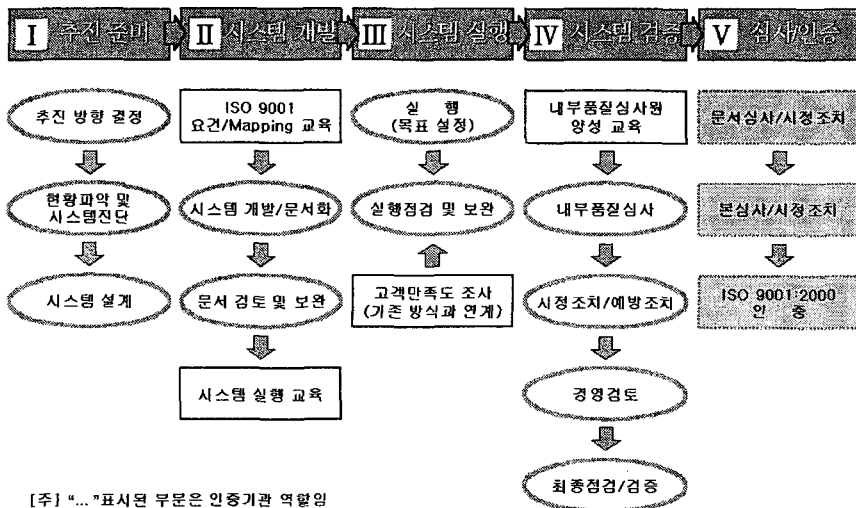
I 추진 준비
II 시스템 개발
III 시스템 실행
IV 시스템 검증
V 심사/인증

추진 방향 결정
현황파악 및 시스템진단
시스템 설계

ISO 9001 요건/Mapping 교육
시스템 개발/문서화
문서 검토 및 보완
시스템 실행 교육

실 행 (목표 설정)
실행점검 및 보완
고객만족도 조사 (기존 방식과 연계)

내부품질심사원 양성 교육
내부품질심사
시정조치/예방조치
경영검토
최종점검/검증

문서심사/시정조치
본심사/시정조치
ISO 9001:2000 인 증

[주] "..."표시된 부문은 인증기관 역할임